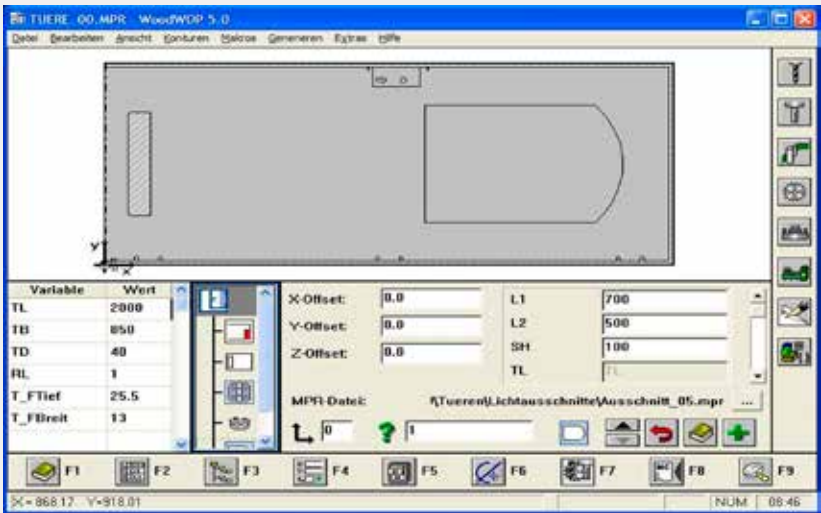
TUERE_00.MPR - WoodWOP 5.0

Datei Bearbeiten Ansicht Konturen Makros Generieren Extras Hilfe

Y
X

| Variable | Wert |
|---|---|
| TL | 2000 |
| TB | 850 |
| TD | 40 |
| RL | 1 |
| T_FTief | 25.5 |
| T_FBreit | 13 |

X-Offset: 0.0
Y-Offset: 0.0
Z-Offset: 0.0

L1 700
L2 500
SH 100
TL TL

MPR-Datei: f\Tueren\Lichtausschnitte\Ausschnitt_05.mpr ...

0 ? 1

F1 F2 F3 F4 F5 F6 F7 F8 F9

X= 868.17 Y=918.01 NUM 08:46